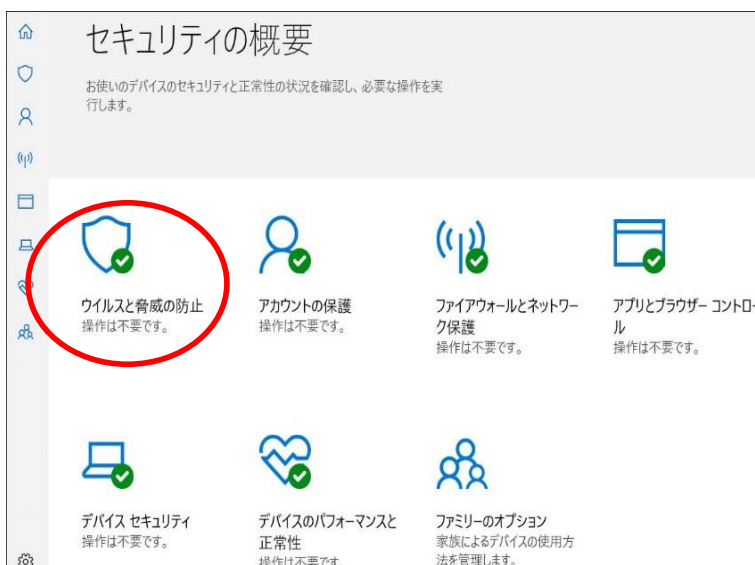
セキュリティの概要

お使いのデバイスのセキュリティと正常性の状況を確認し、必要な操作を実行します。

ウイルスと脅威の防止
操作は不要です。

アカウントの保護
操作は不要です。

ファイアウォールとネットワーク保護
操作は不要です。

アプリとブラウザー コントロ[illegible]ル
操作は不要です。

デバイス セキュリティ
操作は不要です。

デバイスのパフォーマンスと正常性
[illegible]

ファミリーのオプション
家族によるデバイスの使用方法を管理します。